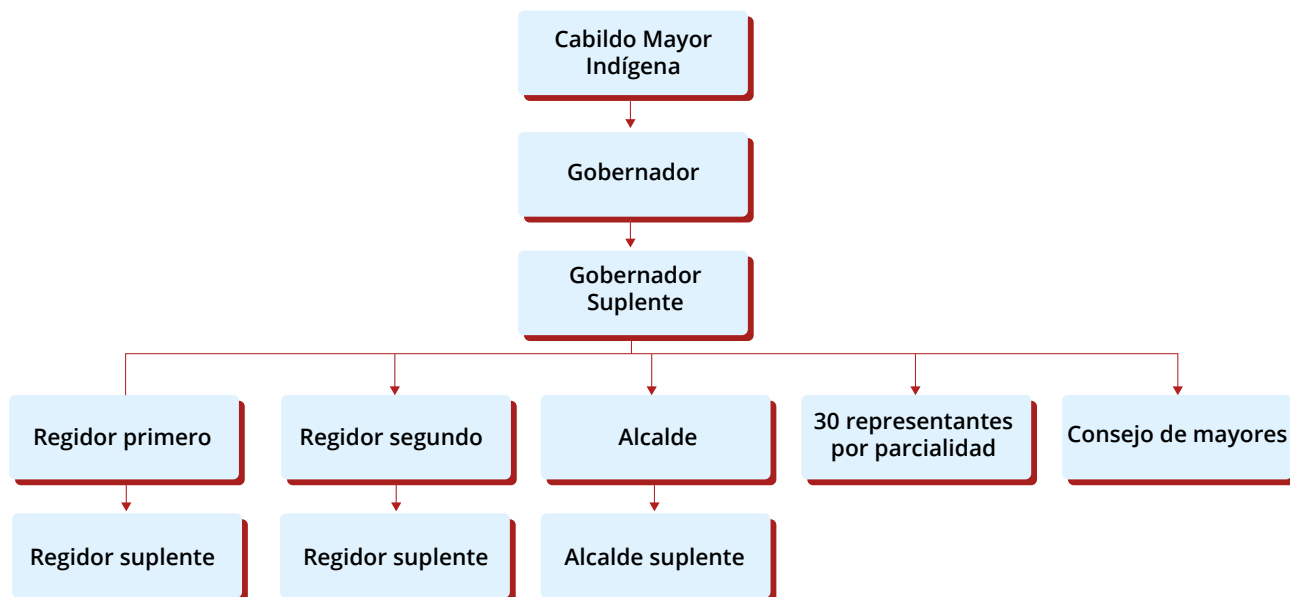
Cabildo Mayor Indígena

Gobernador

Gobernador Suplente

Regidor primero

Regidor segundo

Alcalde

30 representantes por parcialidad

Consejo de mayores

Regidor suplente

Regidor suplente

Alcalde suplente